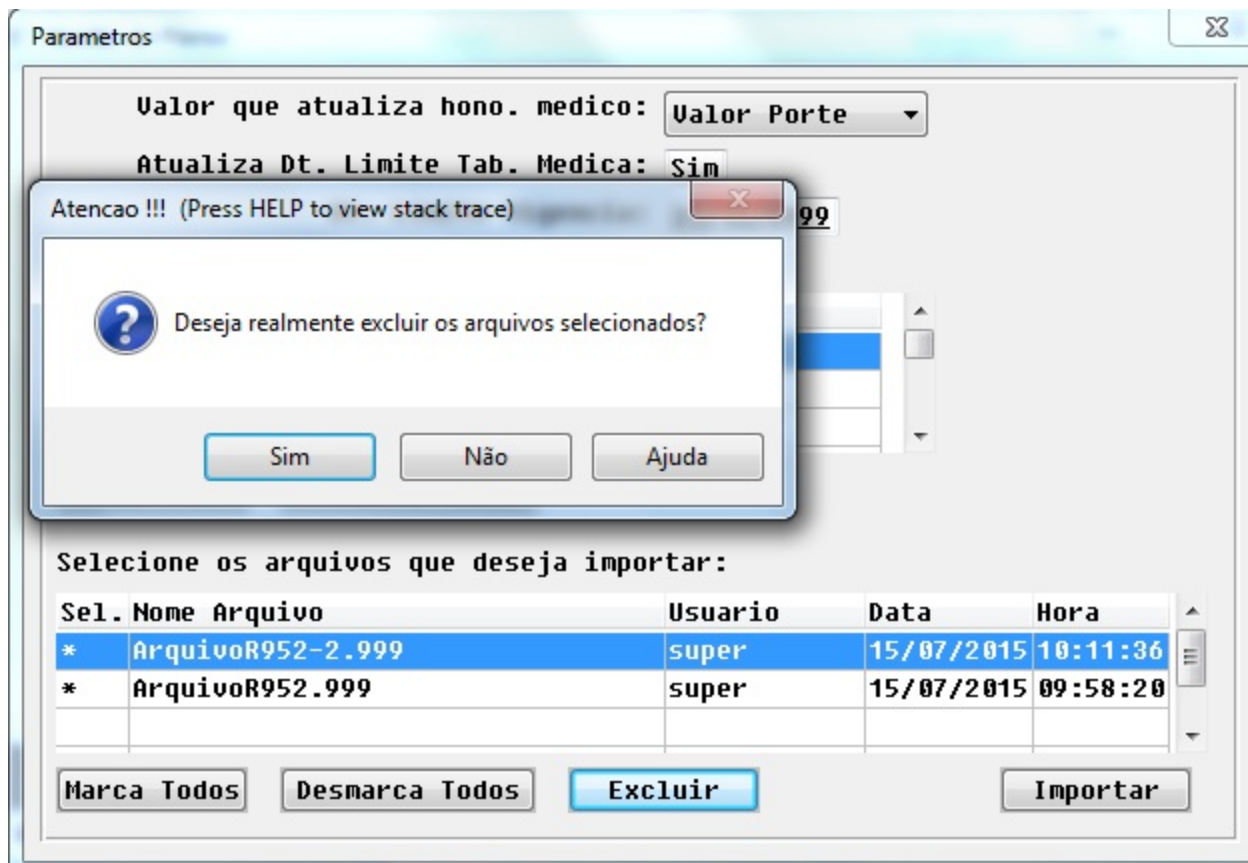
Parametros

Valor que atualiza hono. medico: Valor Porte

Atualiza Dt. Limite Tab. Medica: Sim

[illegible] 99

Atencao !!! (Press HELP to view stack trace)

Deseja realmente excluir os arquivos selecionados?

Sim Não Ajuda

Selecione os arquivos que deseja importar:

| Sel. | Nome Arquivo | Usuario | Data | Hora |
|---|---|---|---|---|
| * | ArquivoR952-2.999 | super | 15/07/2015 | 10:11:36 |
| * | ArquivoR952.999 | super | 15/07/2015 | 09:58:20 |

Marca Todos Desmarca Todos Excluir Importar